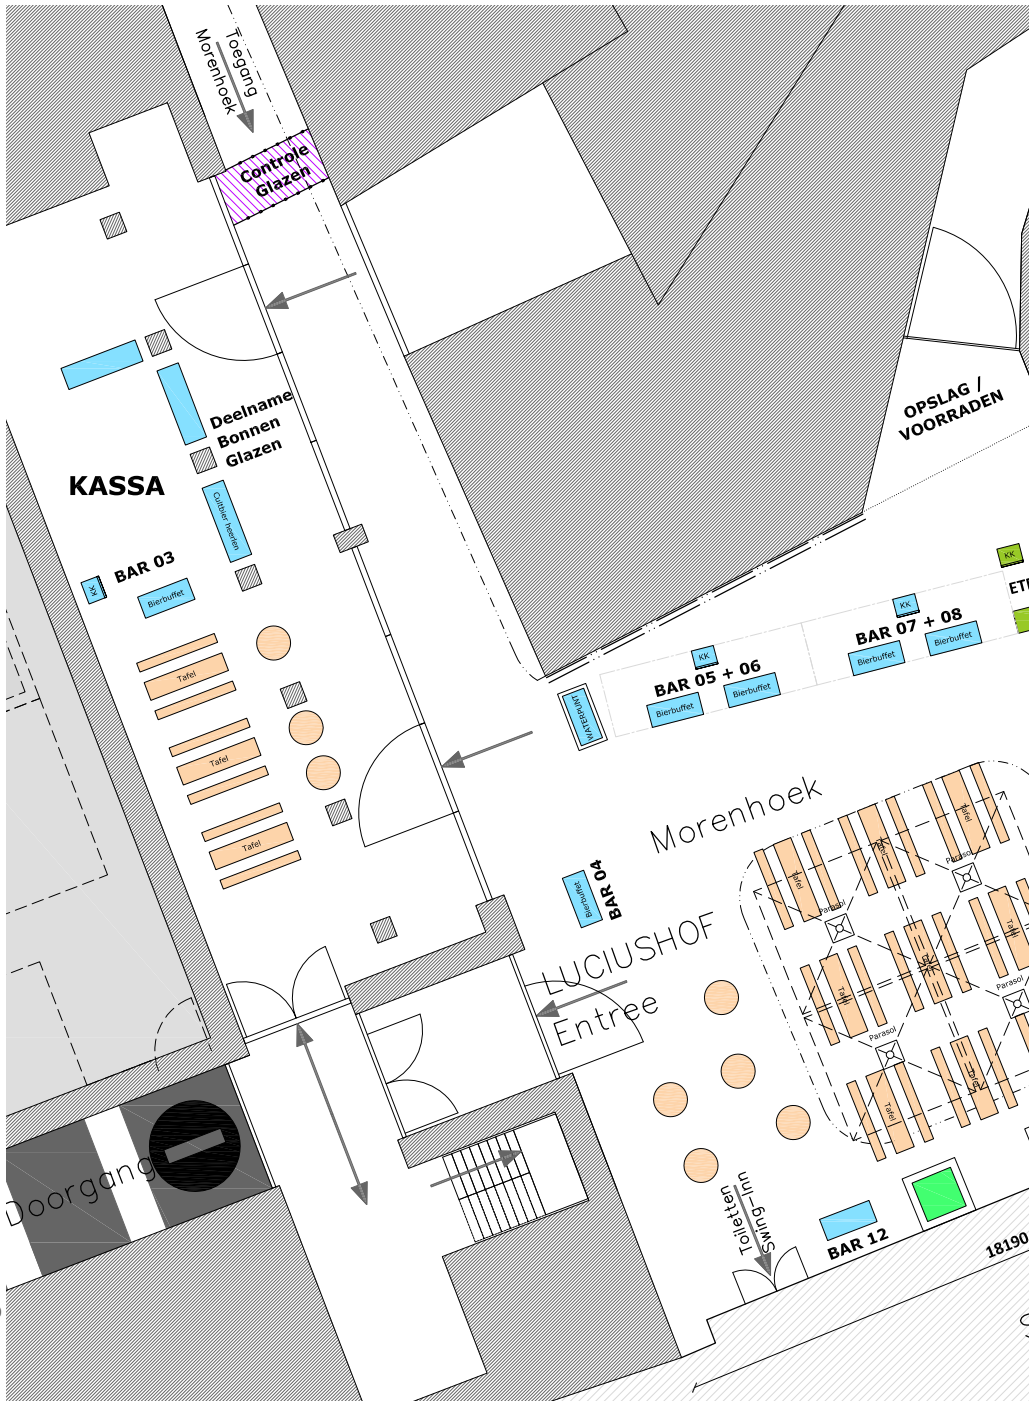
Toegang Morenhoek

Controle Glazen

Deelname Bonnen Glazen

KASSA

Cultbier herfen

BAR 03

KK

Bierbuffet

Tafel

Tafel

Tafel

OPSLAG / VOORRADEN

KK

ET

BAR 07 + 08

KK

Bierbuffet

Bierbuffet

BAR 05 + 06

KK

Bierbuffet

Bierbuffet

WATERPUNT

Morenhoek

BAR 04

Bierbuffet

LUCIUSHOF

Entree

Tafel

Parasol

Tafel

Parasol

Tafel

Tafel

Parasol

Parasol

Tafel

Tafel

Doorgang

Toiletten Swing-Inn

BAR 12

18190